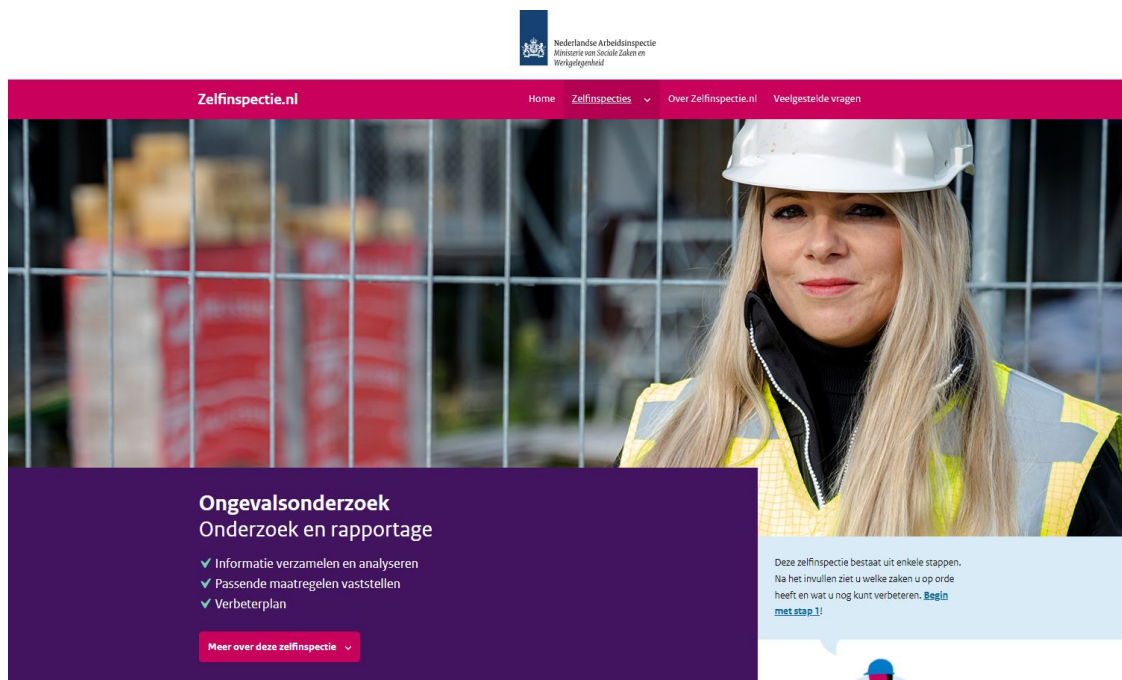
Nederlandse Arbeidsinspectie
Ministerie van Sociale Zaken en Werkgelegenheid

Zelfinspectie.nl

Home Zelfinspecties Over Zelfinspectie.nl Veelgestelde vragen

Ongevalsonderzoek
Onderzoek en rapportage

✔ Informatie verzamelen en analyseren
✔ Passende maatregelen vaststellen
✔ Verbeterplan

Meer over deze zelfinspectie

Deze zelfinspectie bestaat uit enkele stappen. Na het invullen ziet u welke zaken u op orde heeft en wat u nog kunt verbeteren. Begin met stap 1!